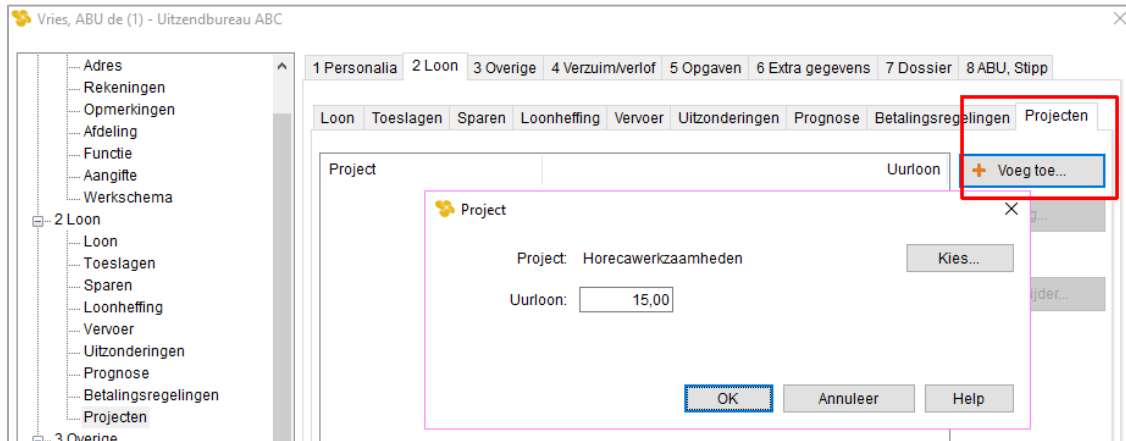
Vries, ABU de (1) - Uitzendbureau ABC

Adres
Rekeningen
Opmerkingen
Afdeling
Functie
Aangifte
Werkschema
2 Loon
Loon
Toeslagen
Sparen
Loonheffing
Vervoer
Uitzonderingen
Prognose
Betalingsregelingen
Projecten
3 Overige

1 Personalia | 2 Loon | 3 Overige | 4 Verzuim/verlof | 5 Opgaven | 6 Extra gegevens | 7 Dossier | 8 ABU, Stipp

Loon | Toeslagen | Sparen | Loonheffing | Vervoer | Uitzonderingen | Prognose | Betalingsregelingen | Projecten

| Project | Uurloon |
|---|---|

Voeg toe...

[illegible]g...

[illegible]ijder...

Project

Project: Horecawerkzaamheden

Kies...

Uurloon: 15,00

OK

Annuleer

Help